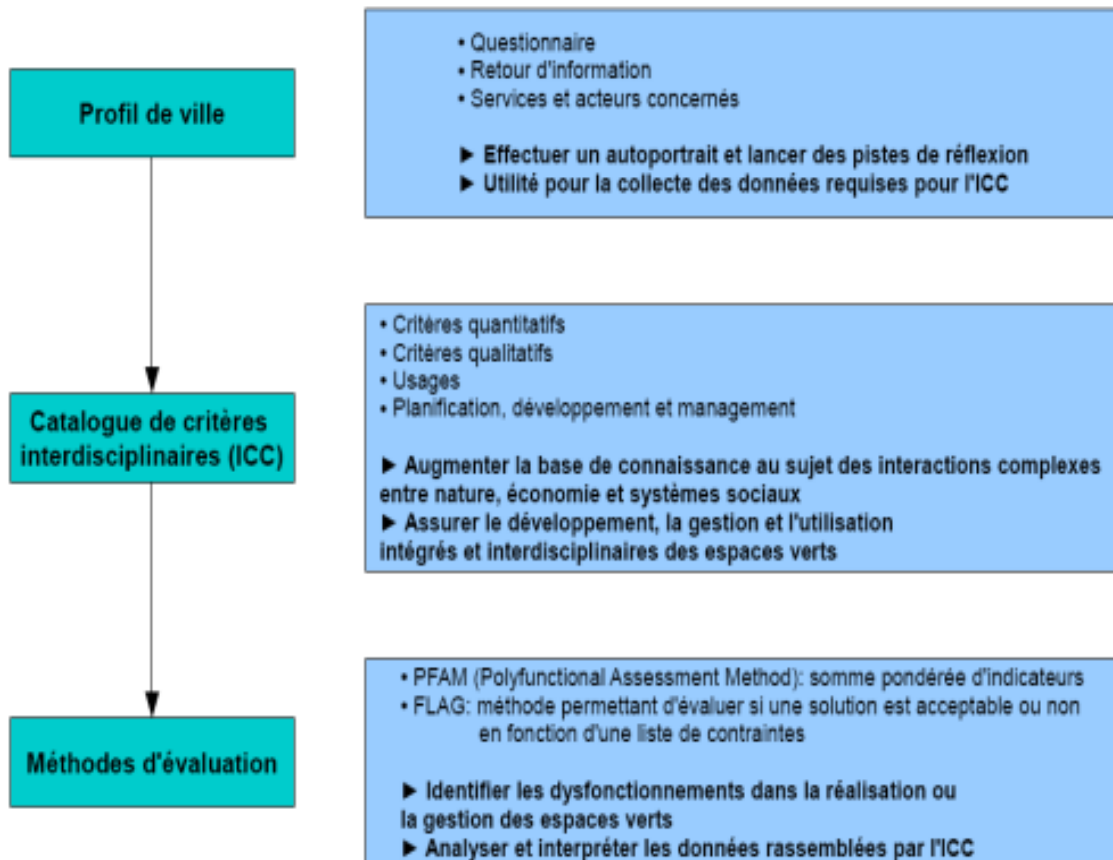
Profil de ville

• Questionnaire
• Retour d'information
• Services et acteurs concernés

► Effectuer un autoportrait et lancer des pistes de réflexion
► Utilité pour la collecte des données requises pour l'ICC

Catalogue de critères interdisciplinaires (ICC)

• Critères quantitatifs
• Critères qualitatifs
• Usages
• Planification, développement et management

► Augmenter la base de connaissance au sujet des interactions complexes entre nature, économie et systèmes sociaux
► Assurer le développement, la gestion et l'utilisation intégrés et interdisciplinaires des espaces verts

Méthodes d'évaluation

• PFAM (Polyfunctional Assessment Method): somme pondérée d'indicateurs
• FLAG: méthode permettant d'évaluer si une solution est acceptable ou non en fonction d'une liste de contraintes

► Identifier les dysfonctionnements dans la réalisation ou la gestion des espaces verts
► Analyser et interpréter les données rassemblées par l'ICC